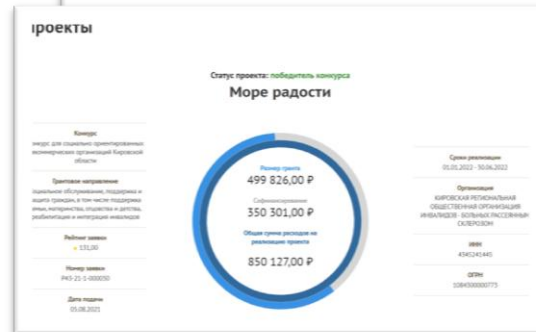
роекты

Статус проекта: победитель конкурса

Море радости

Конкурс
онкурс для социально ориентированных екоммерческих организаций Кировской области

Грантовое направление
социальное обслуживание, поддержка и защита граждан, в том числе поддержка емьи, материнства, отцовства и детства, реабилитация и интеграция инвалидов

Рейтинг заявки
131,00

Номер заявки
Р43-21-1-000050

Дата подачи
05.08.2021

Размер гранта
499 826,00 ₽

Софинансирование
350 301,00 ₽

Общая сумма расходов на реализацию проекта
850 127,00 ₽

Сроки реализации
01.01.2022 - 30.06.2022

Организация
КИРОВСКАЯ РЕГИОНАЛЬНАЯ ОБЩЕСТВЕННАЯ ОРГАНИЗАЦИЯ ИНВАЛИДОВ - БОЛЬНЫХ РАССЕЯННЫМ СКЛЕРОЗОМ

ИНН
4345245445

ОГРН
1084300000775